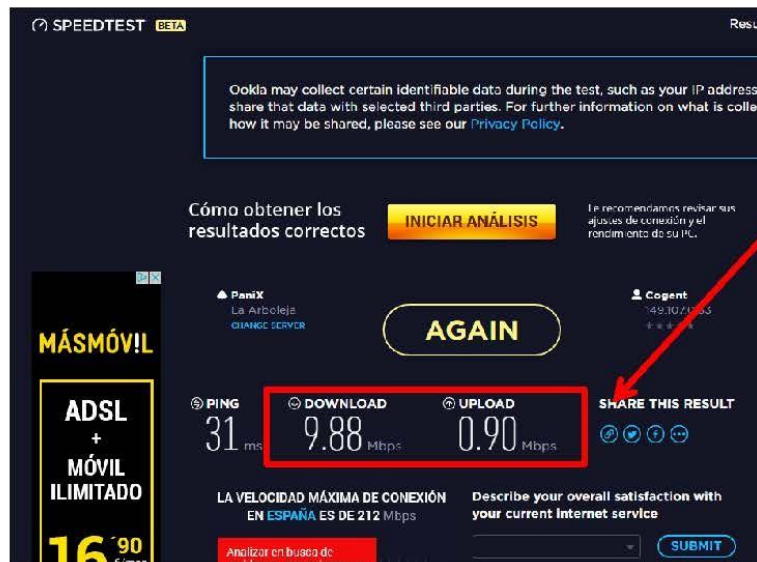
SPEEDTEST BETA

Resu

Ookla may collect certain identifiable data during the test, such as your IP address share that data with selected third parties. For further information on what is colle how it may be shared, please see our Privacy Policy.

Cómo obtener los resultados correctos

INICIAR ANÁLISIS

Le recomendamos revisar sus ajustes de conexión y el rendimiento de su PC.

PaniX
La Arboleja
CHANGE SERVER

AGAIN

Cogent
149.10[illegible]3

MÁSMÓV!L

ADSL
+
MÓVIL
ILIMITADO

16'90

PING
31 ms

DOWNLOAD
9.88 Mbps

UPLOAD
0.90 Mbps

SHARE THIS RESULT

LA VELOCIDAD MÁXIMA DE CONEXIÓN EN ESPAÑA ES DE 212 Mbps

Describe your overall satisfaction with your current Internet service

SUBMIT

Analizar en busca de